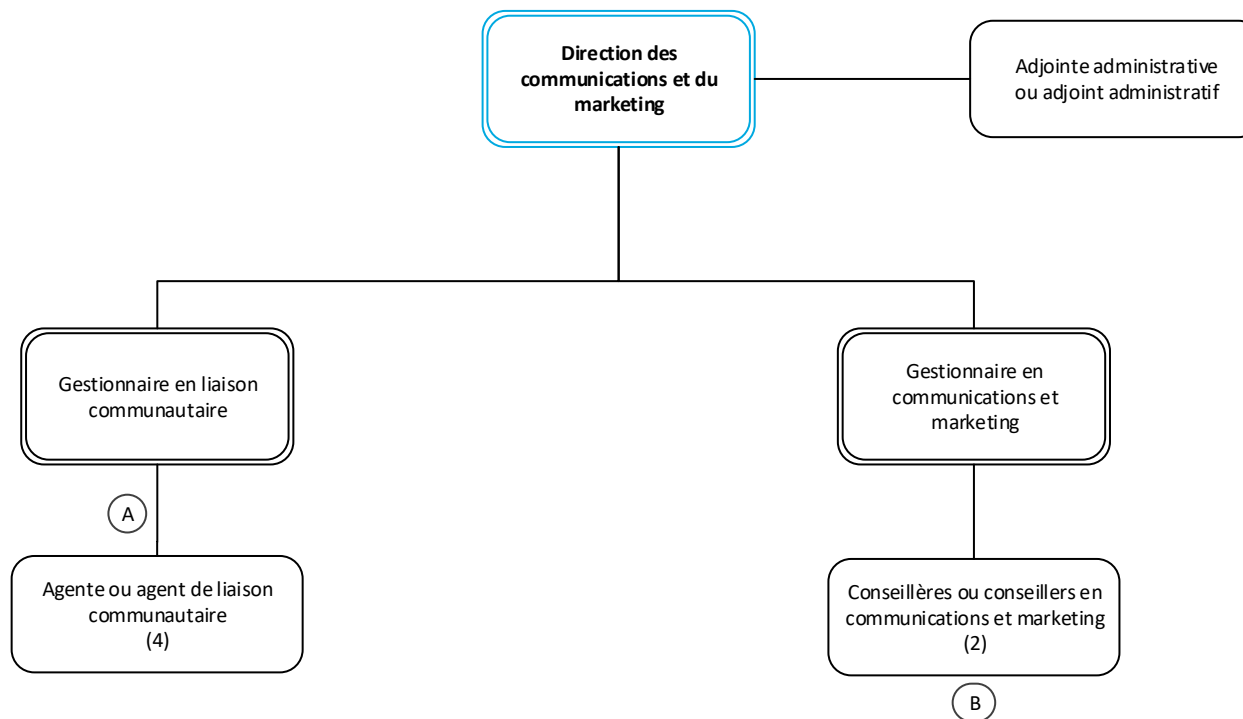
Direction des communications et du marketing

Adjointe administrative ou adjoint administratif

Gestionnaire en liaison communautaire

Gestionnaire en communications et marketing

A

Agente ou agent de liaison communautaire (4)

Conseillères ou conseillers en communications et marketing (2)

B